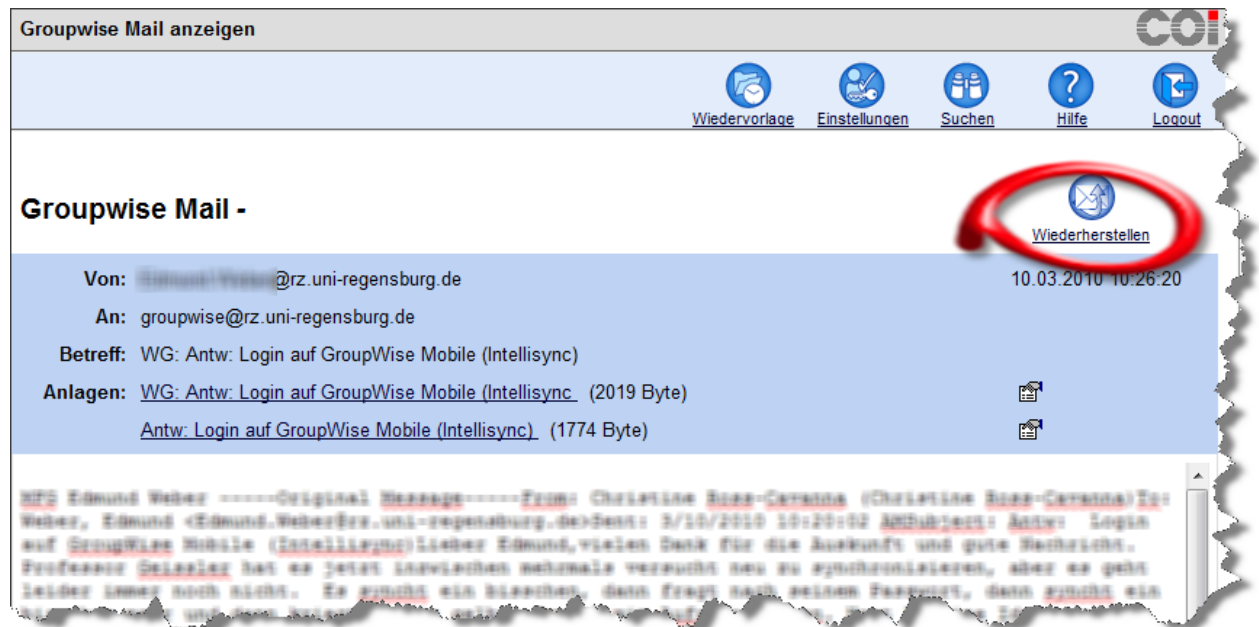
Groupwise Mail anzeigen

coi

Wiedervorlage Einstellungen Suchen Hilfe Logout

Groupwise Mail -

Wiederherstellen

Von: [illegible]@rz.uni-regensburg.de 10.03.2010 10:26:20

An: groupwise@rz.uni-regensburg.de

Betreff: WG: Antw: Login auf GroupWise Mobile (Intellisync)

Anlagen: WG: Antw: Login auf GroupWise Mobile (Intellisync (2019 Byte)

Antw: Login auf GroupWise Mobile (Intellisync) (1774 Byte)

MFG Edmund Weber -----Original Message-----From: Christine Boss-Caravana (Christine Boss-Caravana)To: Weber, Edmund <Edmund.Weber@rz.uni-regensburg.de>Sent: 3/10/2010 10:20:02 AMSubject: Antw: Login auf GroupWise Mobile (Intellisync)Lieber Edmund,vielen Dank für die Auskunft und gute Nachricht. Professor Geissler hat es jetzt inzwischen mehrmals versucht neu zu synchronisieren, aber es geht leider immer noch nicht. Es sucht ein bisschen, dann fragt nach seinem Passwort, dann sucht ein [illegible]